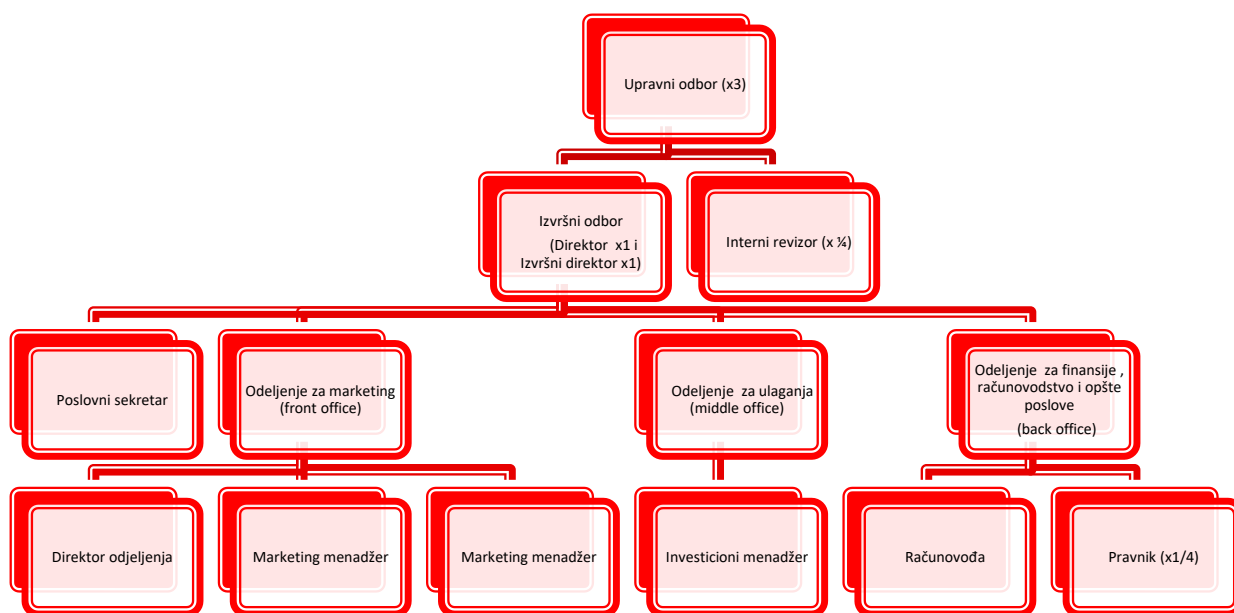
Upravni odbor (x3)

Izvršni odbor (Direktor x1 i Izvršni direktor x1)

Interni revizor (x ¼)

Poslovni sekretar

Odeljenje za marketing (front office)

Odeljenje za ulaganja (middle office)

Odeljenje za finansije , računovodstvo i opšte poslove (back office)

Direktor odjeljenja

Marketing menadžer

Marketing menadžer

Investicioni menadžer

Računovođa

Pravnik (x1/4)